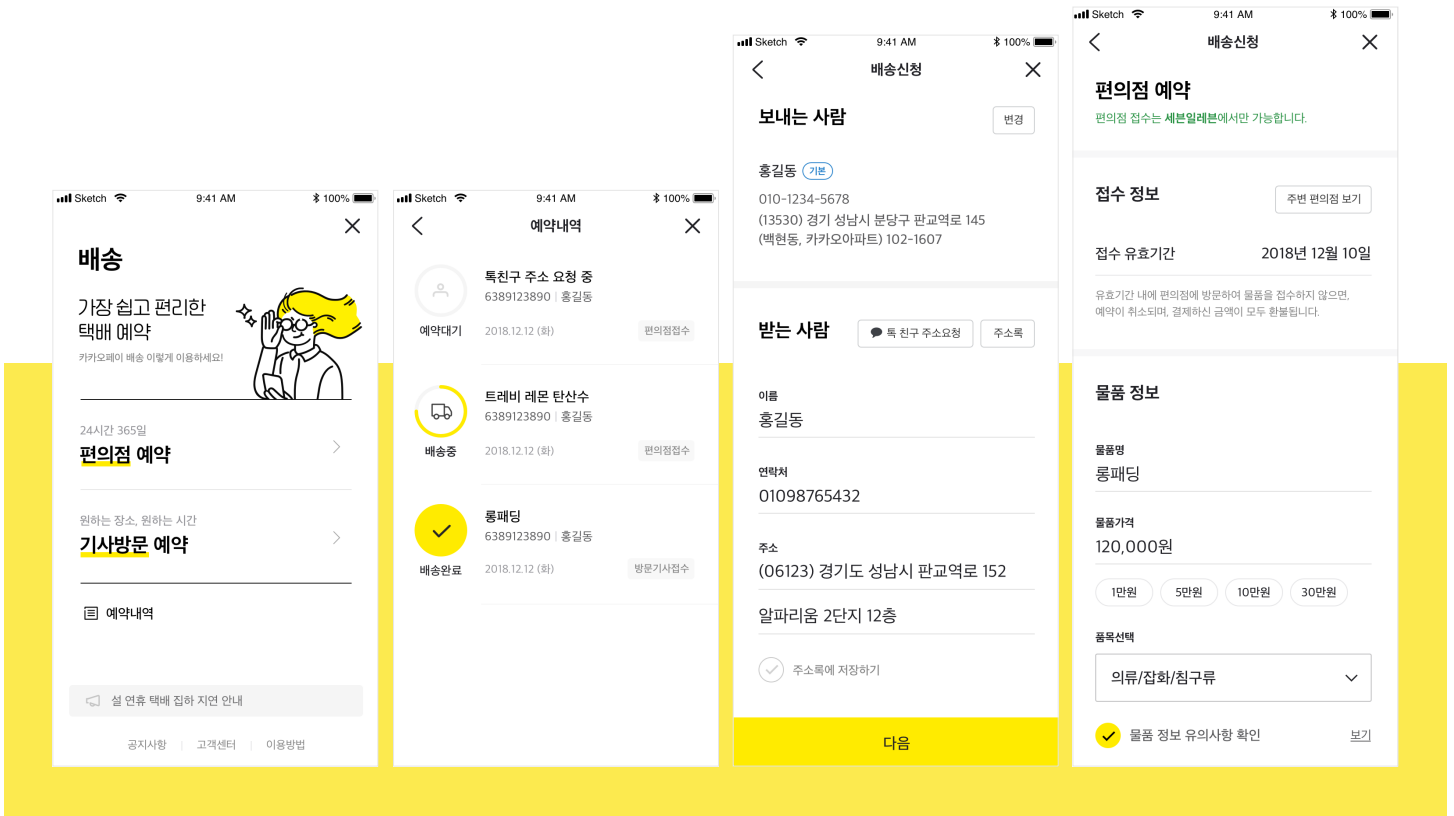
Sketch 9:41 AM 100%

배송

가장 쉽고 편리한 택배 예약

카카오페이 배송 이렇게 이용하세요!

24시간 365일
편의점 예약

원하는 장소, 원하는 시간
기사방문 예약

예약내역

설 연휴 택배 집하 지연 안내

공지사항 | 고객센터 | 이용방법

Sketch 9:41 AM 100%

예약내역

톡친구 주소 요청 중
6389123890 | 홍길동
예약대기
2018.12.12 (화)
편의점접수

트레비 레몬 탄산수
6389123890 | 홍길동
배송중
2018.12.12 (화)
편의점접수

롱패딩
6389123890 | 홍길동
배송완료
2018.12.12 (화)
방문기사접수

Sketch 9:41 AM 100%

배송신청

보내는 사람
변경

홍길동 기본
010-1234-5678
(13530) 경기 성남시 분당구 판교역로 145
(백현동, 카카오아파트) 102-1607

받는 사람
톡 친구 주소요청
주소록

이름
홍길동

연락처
01098765432

주소
(06123) 경기도 성남시 판교역로 152

알파리움 2단지 12층

주소록에 저장하기

다음

Sketch 9:41 AM 100%

배송신청

편의점 예약
편의점 접수는 세븐일레븐에서만 가능합니다.

접수 정보
주변 편의점 보기

접수 유효기간 2018년 12월 10일

유효기간 내에 편의점에 방문하여 물품을 접수하지 않으면, 예약이 취소되며, 결제하신 금액이 모두 환불됩니다.

물품 정보

물품명
롱패딩

물품가격
120,000원

1만원 5만원 10만원 30만원

품목선택
의류/잡화/침구류

물품 정보 유의사항 확인
보기